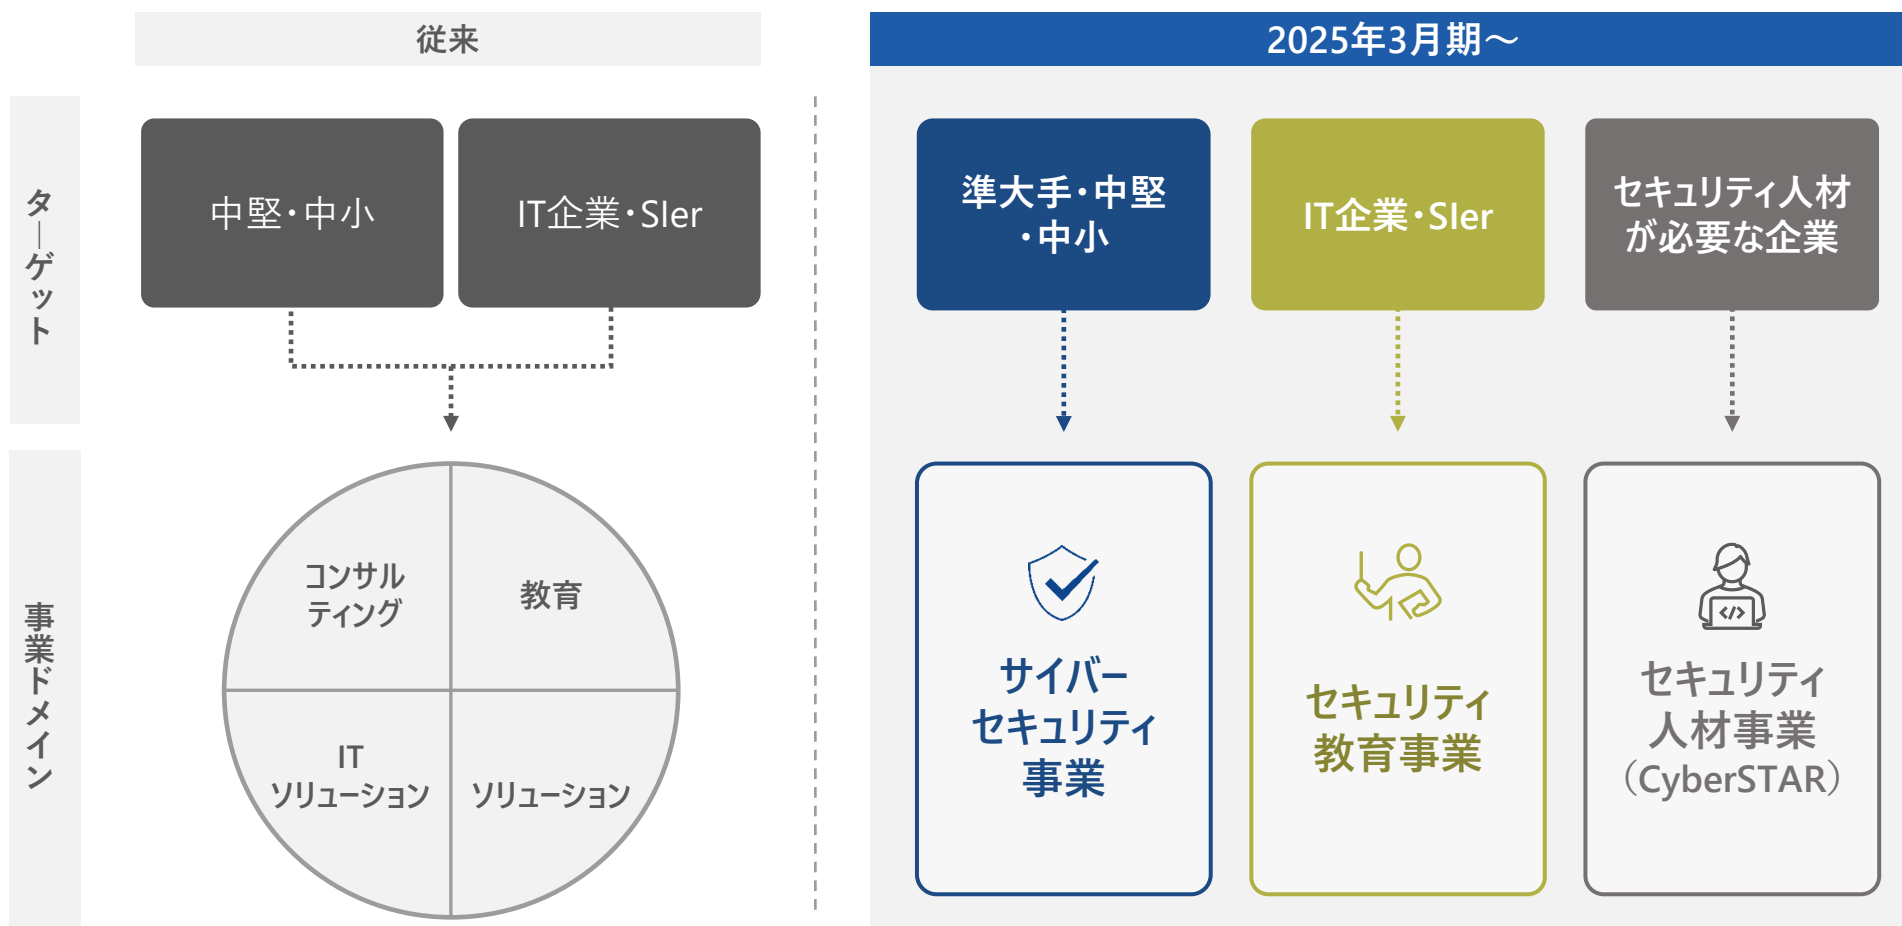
従来

2025年3月期〜

ターゲット

中堅・中小

IT企業・SIer

準大手・中堅・中小

IT企業・SIer

セキュリティ人材が必要な企業

事業ドメイン

コンサルティング

教育

IT ソリューション

ソリューション

サイバーセキュリティ事業

セキュリティ教育事業

セキュリティ人材事業（CyberSTAR）